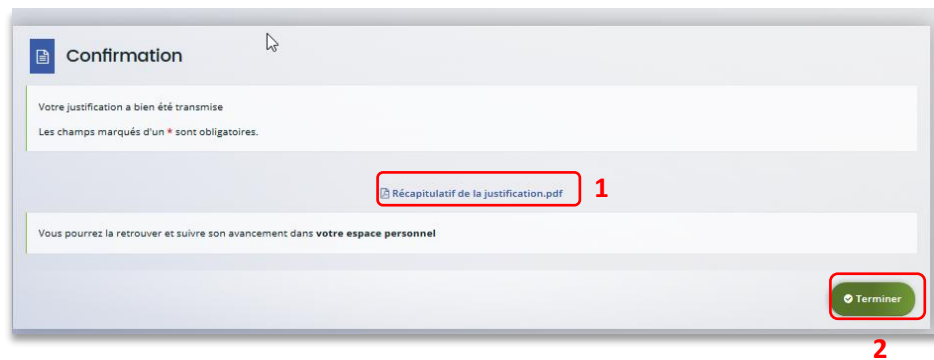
Confirmation

Votre justification a bien été transmise

Les champs marqués d'un * sont obligatoires.

Récapitulatif de la justification.pdf

1

Vous pourrez la retrouver et suivre son avancement dans **votre espace personnel**

Terminer

2